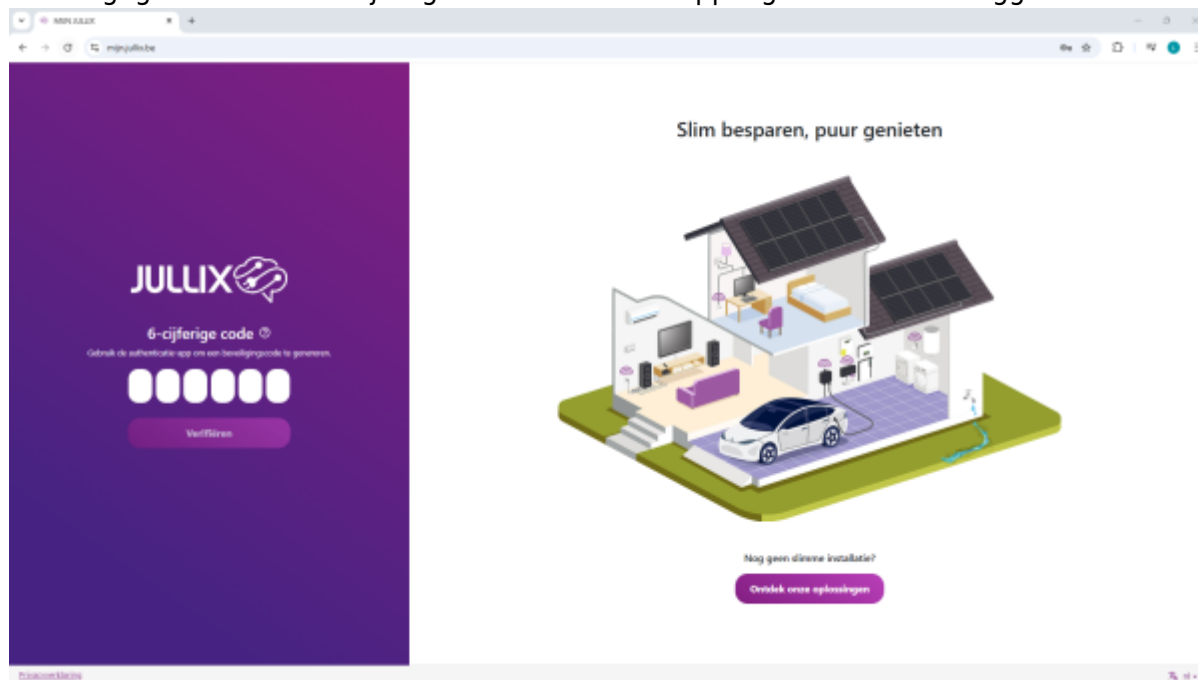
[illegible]

MIJN JULLIX

mijn.jullix.be

JULLIX

6-cijferige code

Gebruik de authenticatie app om een beveiligingscode te genereren.

Verifiëren

Slim besparen, puur genieten

Nog geen slimme installatie?

Ontdek onze oplossingen

Privacyverklaring